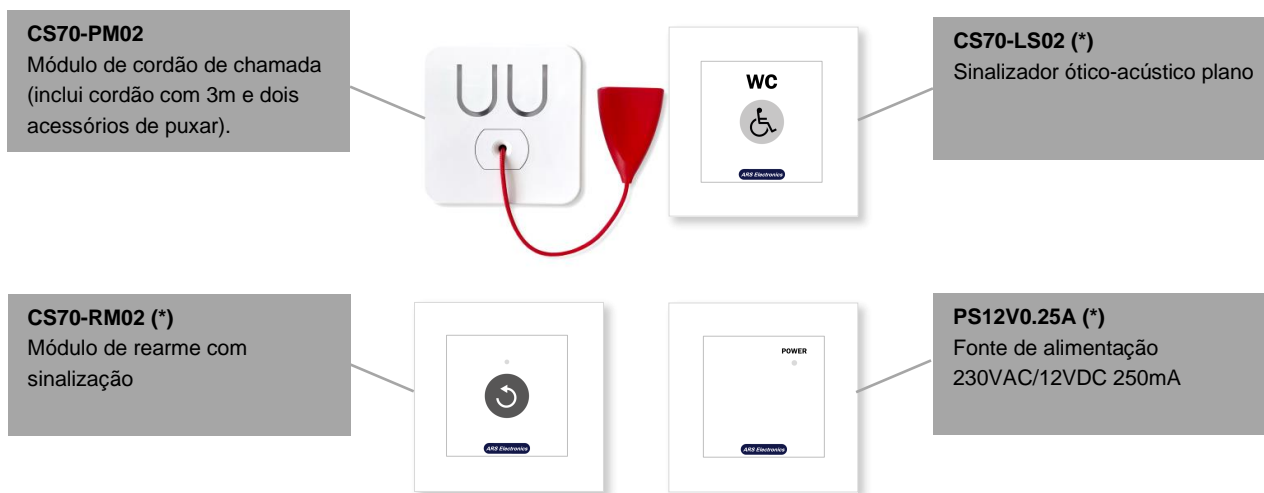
**CS70-PM02**
Módulo de cordão de chamada (inclui cordão com 3m e dois acessórios de puxar).

WC

ARS Electronics

**CS70-LS02 (*)**
Sinalizador ótico-acústico plano

**CS70-RM02 (*)**
Módulo de rearme com sinalização

ARS Electronics

POWER

ARS Electronics

**PS12V0.25A (*)**
Fonte de alimentação 230VAC/12VDC 250mA